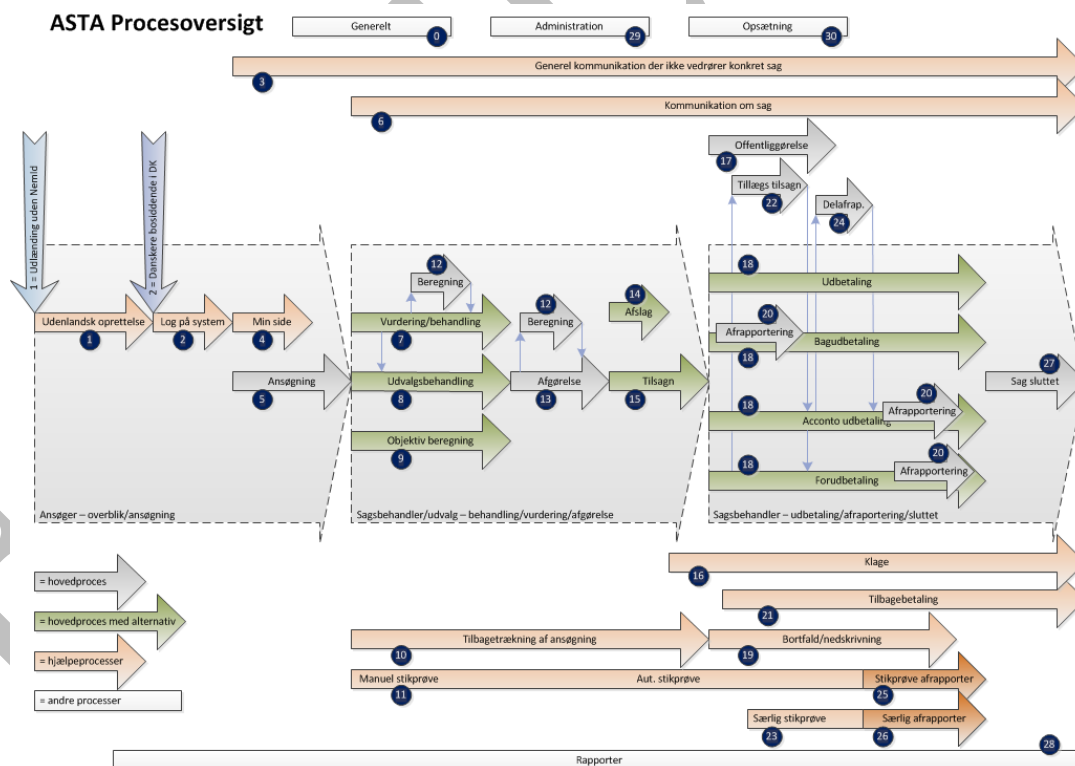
ASTA Procesoversigt

Generelt 0

Administration 29

Opsætning 30

Generel kommunikation der ikke vedrører konkret sag 3

Kommunikation om sag 6

1 = Udlænding uden Nemid

2 = Danskere bosiddende i DK

Udenlandsk oprettelse 1

Log på system 2

Min side 4

Ansøgning 5

Ansøger – overblik/ansøgning

12 Beregning

Vurdering/behandling 7

Udvalgsbehandling 8

Objektiv beregning 9

12 Beregning

Afgørelse 13

14 Afslag

Tilsagn 15

Sagsbehandler/udvalg – behandling/vurdering/afgørelse

Offentliggørelse 17

Tillægs tilsagn 22

Delafrap. 24

18 Udbetaling

20 Afrapportering

18 Bagudbetaling

27 Sag sluttet

20 Afrapportering

18 Acconto udbetaling

20 Afrapportering

18 Forudbetaling

Sagsbehandler – udbetaling/afrapportering/sluttet

Klage 16

Tilbagebetaling 21

= hovedproces

= hovedproces med alternativ

= hjælpeprocesser

= andre processer

Tilbagetrækning af ansøgning 10

Bortfald/nedskrivning 19

Manuel stikprøve 11

Aut. stikprøve

Stikprøve afrapporter 25

Særlig stikprøve 23

Særlig afrapporter 26

28

Rapporter